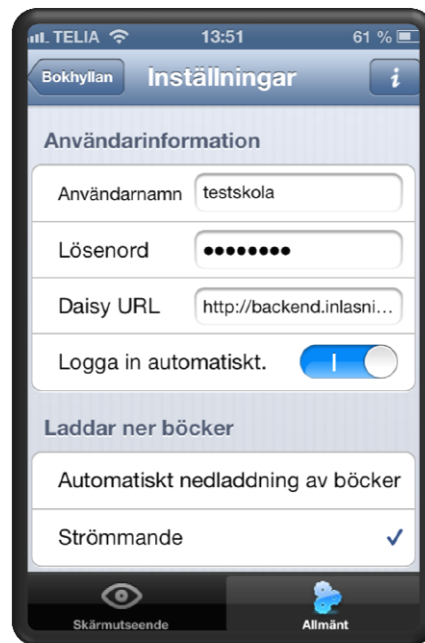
TELIA 13:51 61 %

Bokhyllan Inställningar i

Användarinformation

Användarnamn testskola

Lösenord ••••••••

Daisy URL http://backend.inlasni...

Logga in automatiskt. I

Laddar ner böcker

Automatiskt nedladdning av böcker

Strömmande ✓

Skärmutseende

Allmänt